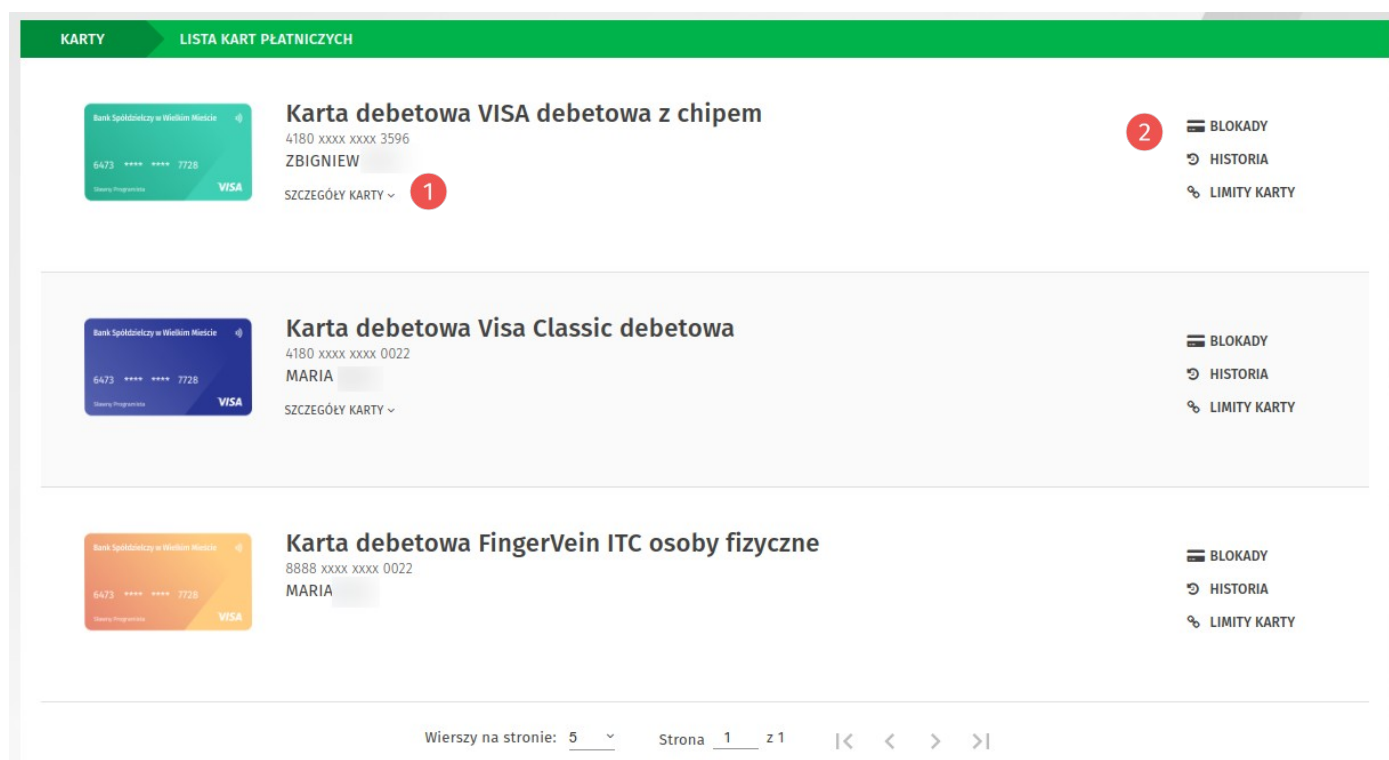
KARTY LISTA KART PŁATNICZYCH

Bank Spółdzielczy w Wielkim Mieście
6473 **** **** 7728
Sławny Programista VISA

Karta debetowa VISA debetowa z chipem
4180 xxxx xxxx 3596
ZBIGNIEW
SZCZEGÓŁY KARTY
1

2
BLOKADY
HISTORIA
LIMITY KARTY

Bank Spółdzielczy w Wielkim Mieście
6473 **** **** 7728
Sławny Programista VISA

Karta debetowa Visa Classic debetowa
4180 xxxx xxxx 0022
MARIA
SZCZEGÓŁY KARTY

BLOKADY
HISTORIA
LIMITY KARTY

Bank Spółdzielczy w Wielkim Mieście
6473 **** **** 7728
Sławny Programista VISA

Karta debetowa FingerVein ITC osoby fizyczne
8888 xxxx xxxx 0022
MARIA

BLOKADY
HISTORIA
LIMITY KARTY

Wierszy na stronie: 5 Strona 1 z 1